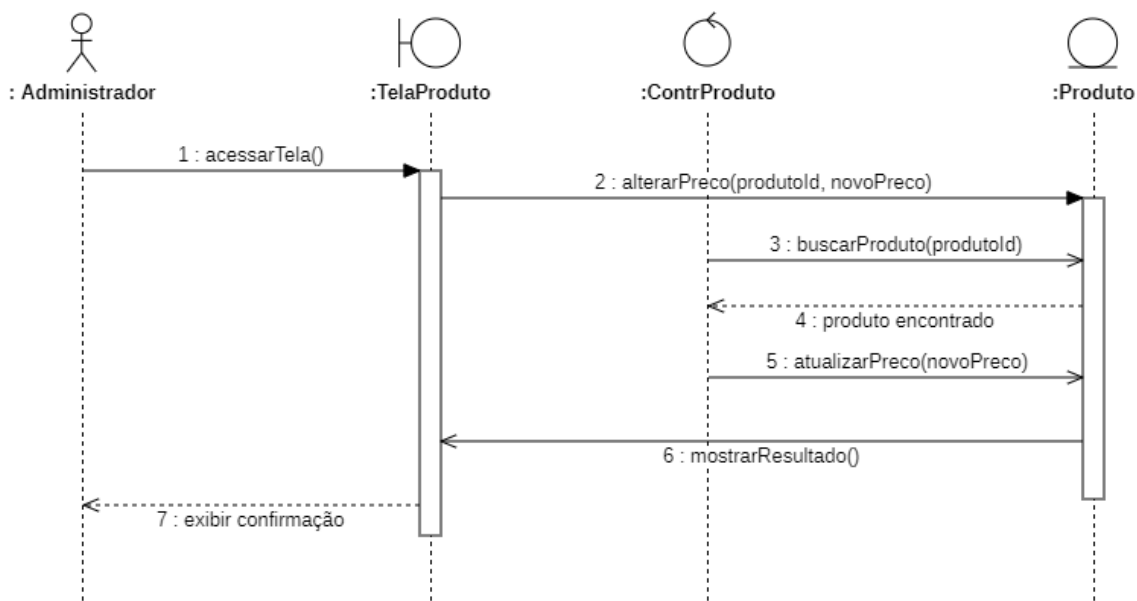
: Administrador

:TelaProduto

:ContrProduto

:Produto

1 : acessarTela()

2 : alterarPreco(produtoId, novoPreco)

3 : buscarProduto(produtoId)

4 : produto encontrado

5 : atualizarPreco(novoPreco)

6 : mostrarResultado()

7 : exibir confirmação